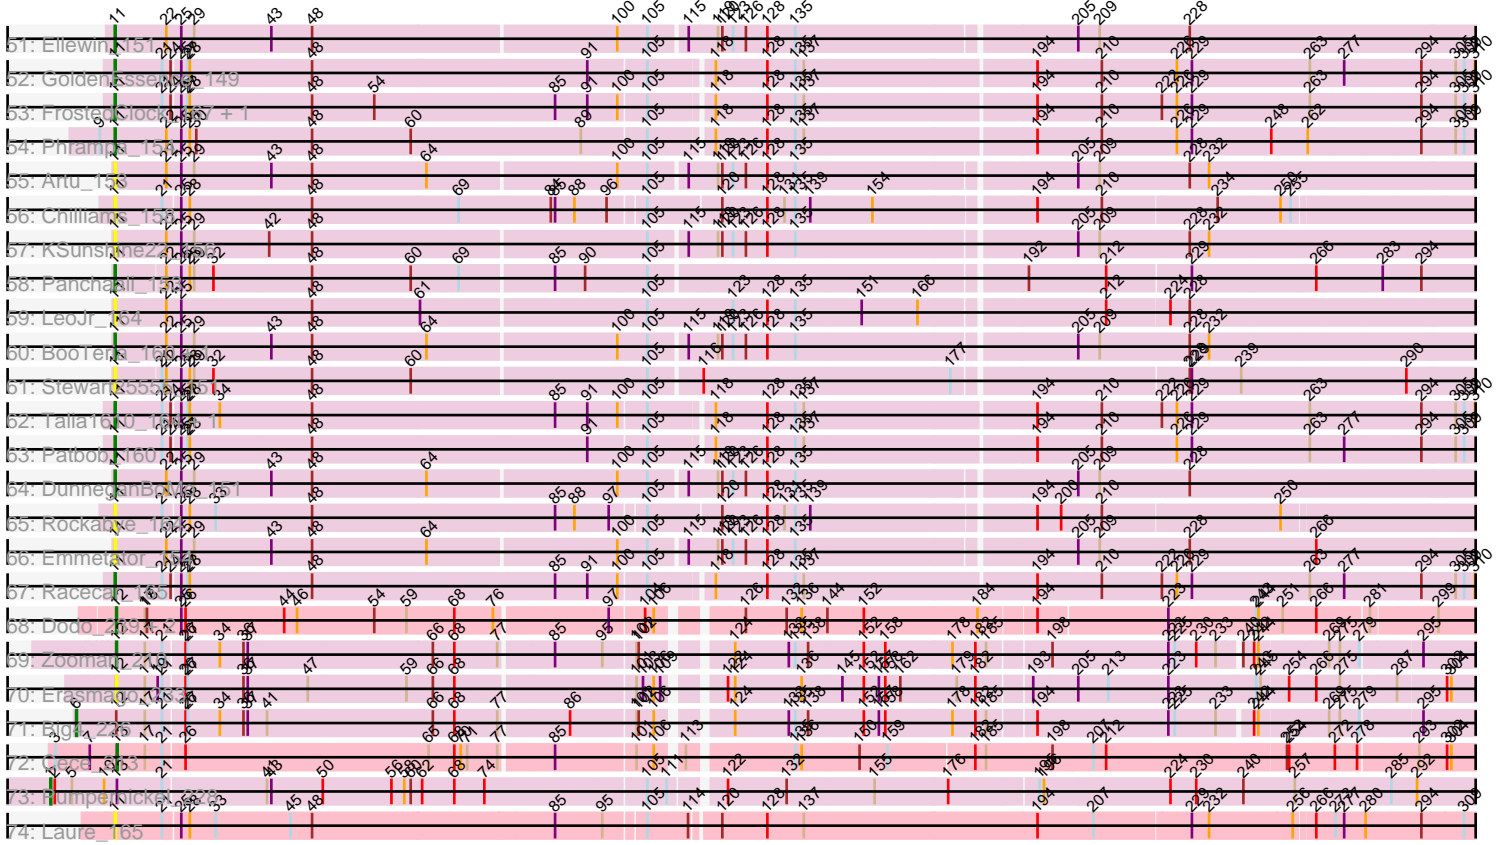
51: Ellewin_151
52: GoldenEssence_149
53: FrostedGlock_157 + 1
54: Phrampa_158
55: Artu_153
56: Chilliams_156
57: KSunshine22_162
58: PanchaAll_157
59: LeoJr_164
60: BooTens_16
61: Stewart5555_151
62: Taila1610_163 + 1
63: Patboo_N160
64: DunneganBrMA_151
65: Rockabye_162
66: Emmettkor_154
67: Racecar_165
68: Dodo_259
69: Zoomah_25
70: Erasmago_28
71: Biga_276
72: Cece_263
73: RumpelstickE_278
74: Laure_165